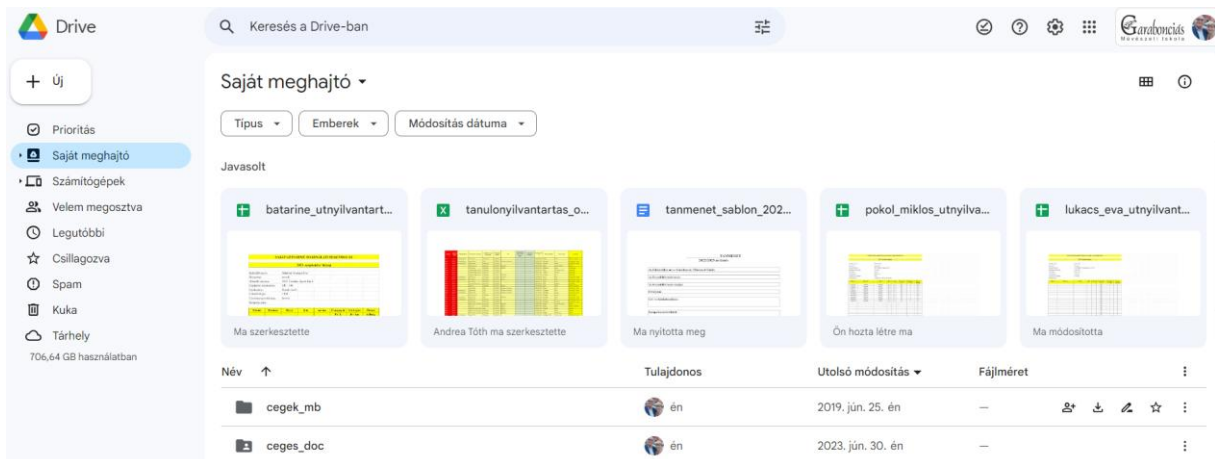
Drive

Keresés a Drive-ban

Garabonciás Művészeti Iskola

+ Új

Prioritás
Saját meghajtó
Számítógépek
Velem megosztva
Legutóbbi
Csillagozva
Spam
Kuka
Tárhely
706,64 GB használatban

Saját meghajtó

Típus
Emberek
Módosítás dátuma

Javasolt

batarine_utnyilvantart...
Ma szerkesztette

tanulonyilvantartas_o...
Andrea Tóth ma szerkesztette

tanmenet_sablon_202...
Ma nyitotta meg

pokol_miklos_utnyilva...
Ön hozta létre ma

lukacs_eva_utnyilvant...
Ma módosította

| Név ↑ | Tulajdonos | Utolsó módosítás | Fájlméret |
|---|---|---|---|
| cegek_mb | én | 2019. jún. 25. én | — |
| ceges_doc | én | 2023. jún. 30. én | — |